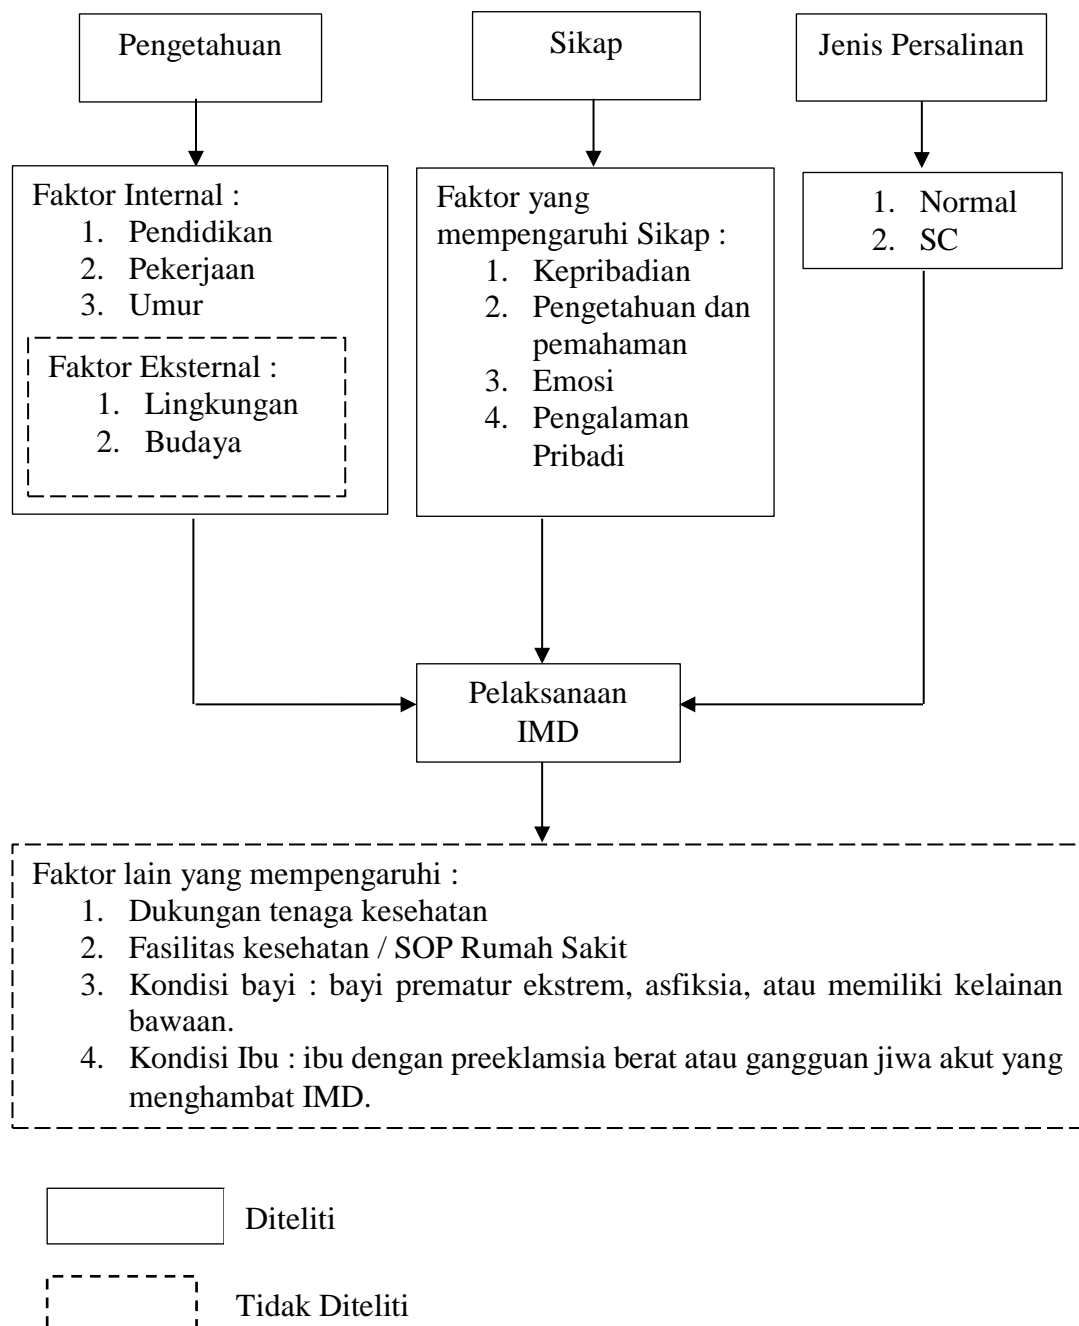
Pengetahuan

Sikap

Jenis Persalinan

Faktor Internal :
1. Pendidikan
2. Pekerjaan
3. Umur

Faktor Eksternal :
1. Lingkungan
2. Budaya

Faktor yang mempengaruhi Sikap :
1. Kepribadian
2. Pengetahuan dan pemahaman
3. Emosi
4. Pengalaman Pribadi

1. Normal
2. SC

Pelaksanaan IMD

Faktor lain yang mempengaruhi :
1. Dukungan tenaga kesehatan
2. Fasilitas kesehatan / SOP Rumah Sakit
3. Kondisi bayi : bayi prematur ekstrem, asfiksia, atau memiliki kelainan bawaan.
4. Kondisi Ibu : ibu dengan preeklamsia berat atau gangguan jiwa akut yang menghambat IMD.

Diteliti

Tidak Diteliti